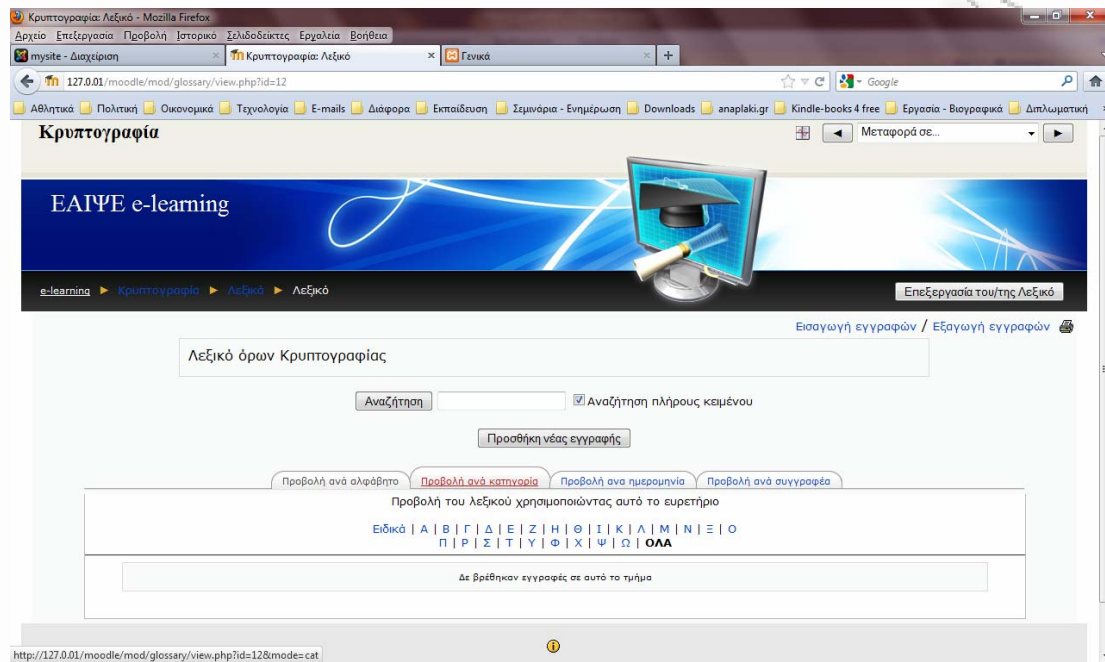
Κρυπτογραφία: Λεξικό - Mozilla Firefox

Αρχείο Επεξεργασία Προβολή Ιστορικό Σελιδοδείκτες Εργαλεία Βοήθεια

mysite - Διαχείριση | Κρυπτογραφία: Λεξικό | Γενικά

127.0.01/moodle/mod/glossary/view.php?id=12

Google

Αθλητικά | Πολιτική | Οικονομικά | Τεχνολογία | E-mails | Διάφορα | Εκπαίδευση | Σεμινάρια - Ενημέρωση | Downloads | anaplaki.gr | Kindle-books 4 free | Εργασία - Βιογραφικά | Διπλωματική

Κρυπτογραφία

Μεταφορά σε...

ΕΑΙΨΕ e-learning

e-learning ► Κρυπτογραφία ► Λεξικό ► Λεξικό

Επεξεργασία του/της Λεξικό

Εισαγωγή εγγραφών / Εξαγωγή εγγραφών

Λεξικό όρων Κρυπτογραφίας

Αναζήτηση

Αναζήτηση πλήρους κειμένου

Προσθήκη νέας εγγραφής

Προβολή ανά αλφάβητο | Προβολή ανά κατηγορία | Προβολή ανα ημερομηνία | Προβολή ανά συγγραφέα

Προβολή του λεξικού χρησιμοποιώντας αυτό το ευρετήριο

Ειδικά | Α | Β | Γ | Δ | Ε | Ζ | Η | Θ | Ι | Κ | Λ | Μ | Ν | Ξ | Ο
Π | Ρ | Σ | Τ | Υ | Φ | Χ | Ψ | Ω | ΟΛΑ

Δε βρέθηκαν εγγραφές σε αυτό το τμήμα

http://127.0.01/moodle/mod/glossary/view.php?id=12&mode=cat